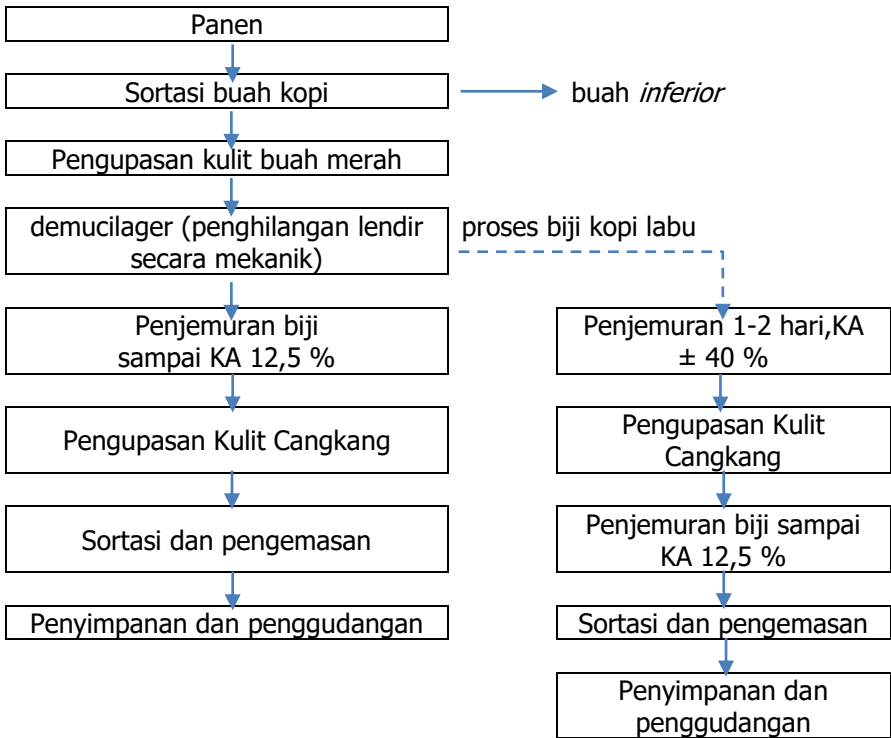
Panen

Sortasi buah kopi

buah *inferior*

Pengupasan kulit buah merah

demucilager (penghilangan lendir secara mekanik)

proses biji kopi labu

Penjemuran biji sampai KA 12,5 %

Pengupasan Kulit Cangkang

Sortasi dan pengemasan

Penyimpanan dan penggudangan

Penjemuran 1-2 hari,KA ± 40 %

Pengupasan Kulit Cangkang

Penjemuran biji sampai KA 12,5 %

Sortasi dan pengemasan

Penyimpanan dan penggudangan